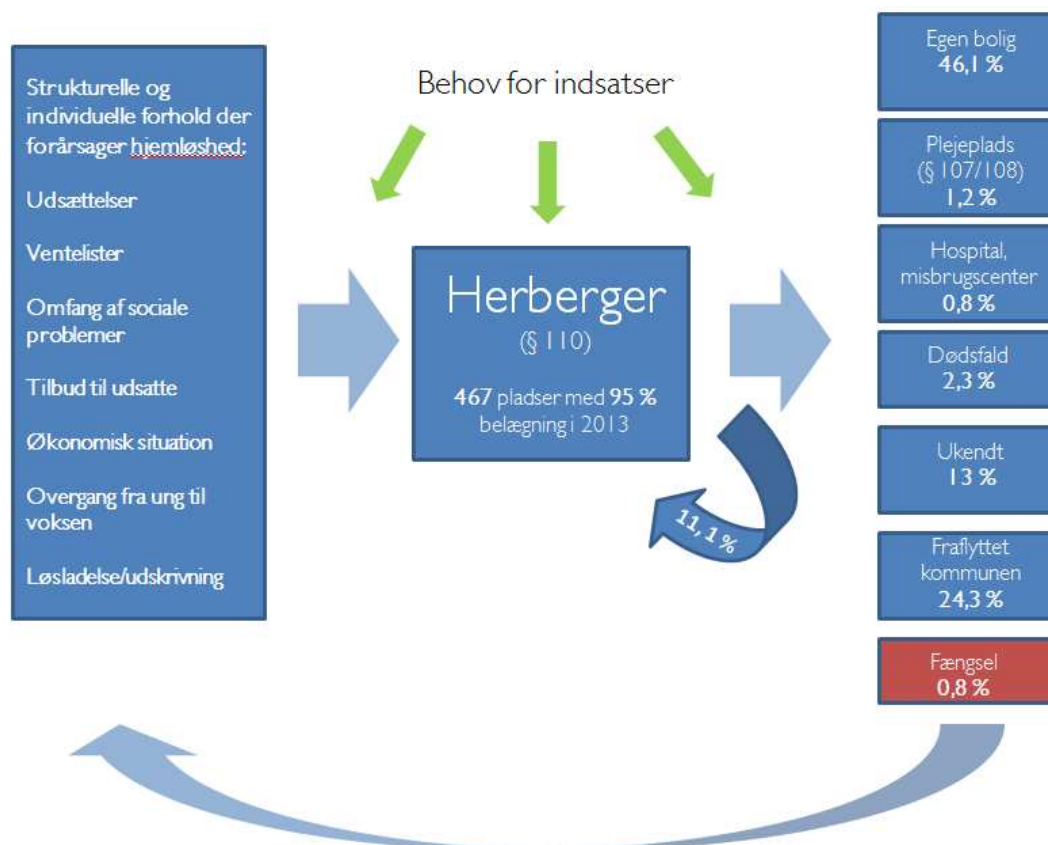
Strukturelle og individuelle forhold der forårsager hjemløshed:

Udsættelser

Ventelister

Omfang af sociale problemer

Tilbud til udsatte

Økonomisk situation

Overgang fra ung til voksen

Løsladelse/udskrivning

Behov for indsatser

Herberger

(§ 110)

467 pladser med 95 % belægning i 2013

11,1 %

Egen bolig
46,1 %

Plejeplads
(§ 107/108)
1,2 %

Hospital, misbrugscenter
0,8 %

Dødsfald
2,3 %

Ukendt
13 %

Fraflyttet kommunen
24,3 %

Fængsel
0,8 %